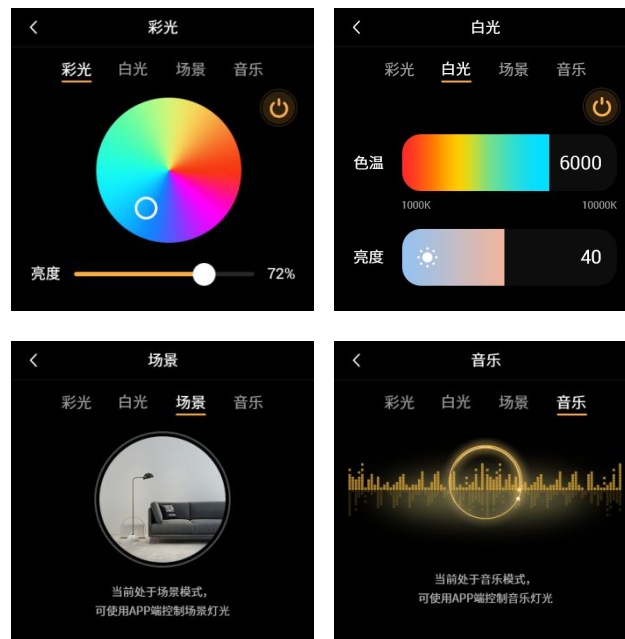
彩光

彩光 白光 场景 音乐

亮度 72%

白光

彩光 白光 场景 音乐

色温 6000

1000K 10000K

亮度 40

场景

彩光 白光 场景 音乐

当前处于场景模式，
可使用APP端控制场景灯光

音乐

彩光 白光 场景 音乐

当前处于音乐模式，
可使用APP端控制音乐灯光